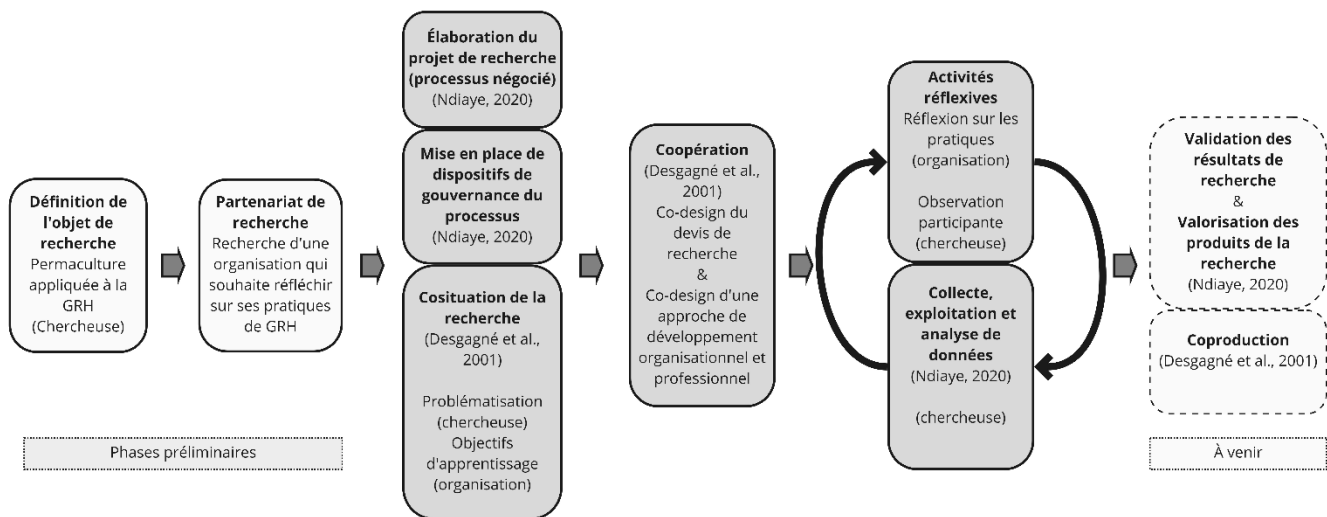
Définition de l'objet de recherche
Permaculture appliquée à la GRH
(Chercheuse)

Partenariat de recherche
Recherche d'une organisation qui souhaite réfléchir sur ses pratiques de GRH

Phases préliminaires

Élaboration du projet de recherche (processus négocié)
(Ndiaye, 2020)

Mise en place de dispositifs de gouvernance du processus
(Ndiaye, 2020)

Cosituation de la recherche
(Desgagné et al., 2001)

Problématisation (chercheuse)
Objectifs d'apprentissage (organisation)

Coopération
(Desgagné et al., 2001)
Co-design du devis de recherche
&
Co-design d'une approche de développement organisationnel et professionnel

Activités réflexives
Réflexion sur les pratiques (organisation)

Observation participante (chercheuse)

Collecte, exploitation et analyse de données
(Ndiaye, 2020)

(chercheuse)

Validation des résultats de recherche
&
Valorisation des produits de la recherche
(Ndiaye, 2020)

Coproduction
(Desgagné et al., 2001)

À venir